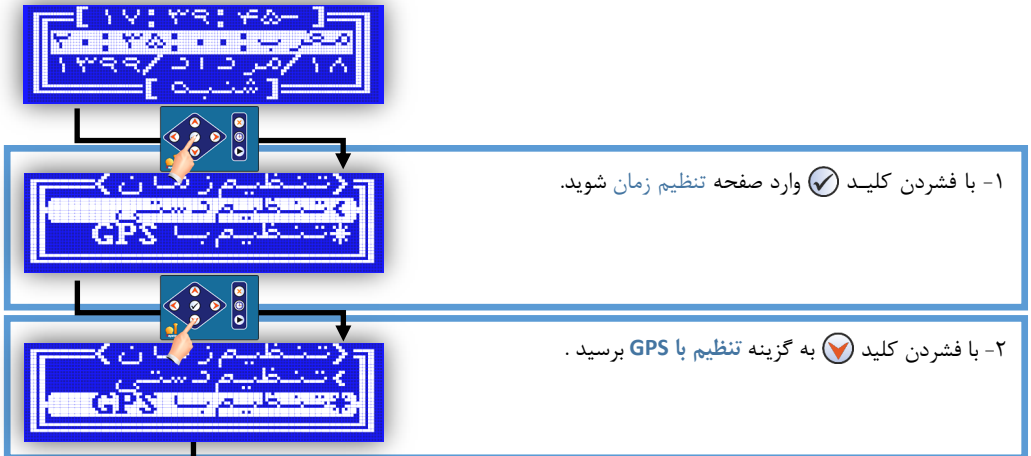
[ ۱۷:۳۹:۴۵ ]
مغرب ۲۰:۳۵:۰۰
۱۸/مرداد/۱۳۹۹
[ شنبه ]

-۱ با فشردن کلید وارد صفحه تنظیم زمان شوید.

<تنظیم زمان>
>تنظیم دستی
*تنظیم با GPS

-۲ با فشردن کلید به گزینه تنظیم با GPS برسید .

<تنظیم زمان>
>تنظیم دستی
*تنظیم با GPS